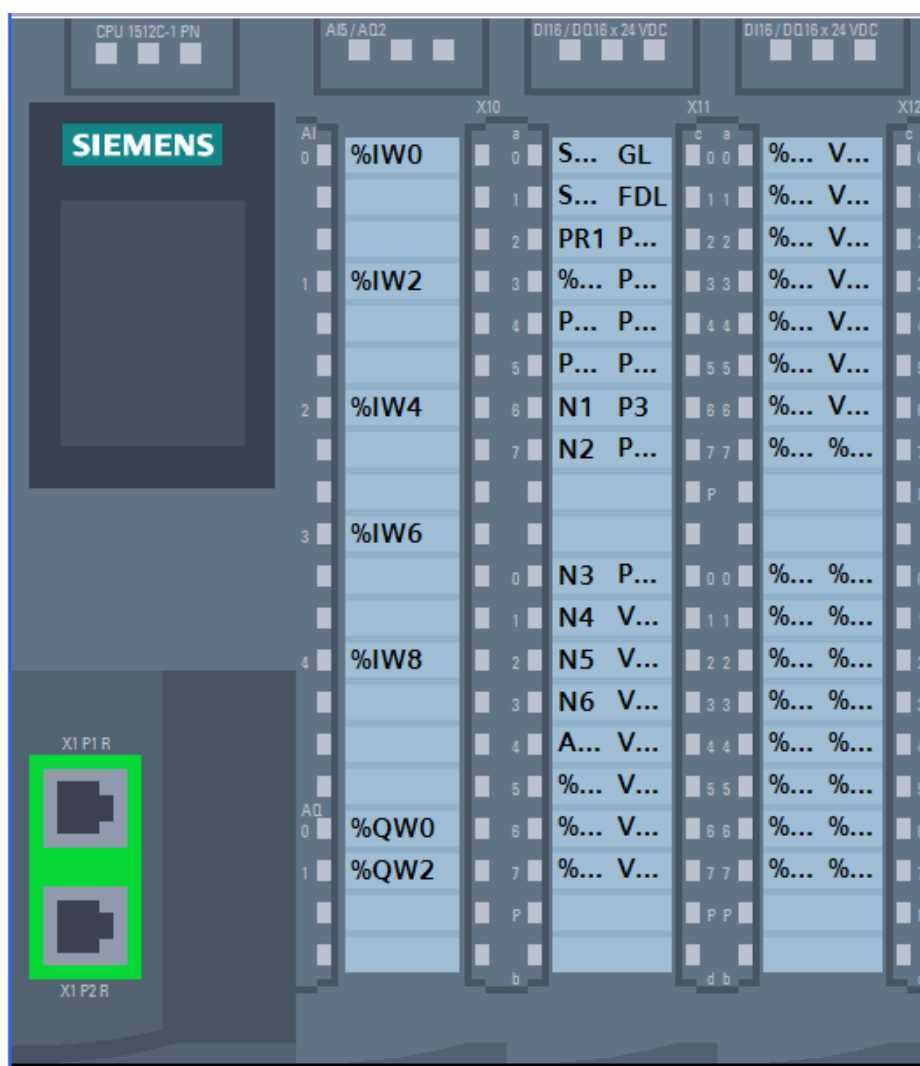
CPU 1512C-1 PN

AI5 / AQ2

DI16 / DQ16 x 24 VDC

DI16 / DQ16 x 24 VDC

SIEMENS

X10

X11

X12

AI

| | | | | | | | | |
|---|---|---|---|---|---|---|---|---|
| 0 | %IW0 | 0 | S... | GL | 0 0 | %... | V... | |
| | | 1 | S... | FDL | 1 1 | %... | V... | |
| | | 2 | PR1 | P... | 2 2 | %... | V... | |
| 1 | %IW2 | 3 | %... | P... | 3 3 | %... | V... | |
| | | 4 | P... | P... | 4 4 | %... | V... | |
| | | 5 | P... | P... | 5 5 | %... | V... | |
| 2 | %IW4 | 6 | N1 | P3 | 6 6 | %... | V... | |
| | | 7 | N2 | P... | 7 7 | %... | %... | |
| | | | | | P | | | |
| 3 | %IW6 | | | | | | | |
| | | 0 | N3 | P... | 0 0 | %... | %... | |
| | | 1 | N4 | V... | 1 1 | %... | %... | |
| 4 | %IW8 | 2 | N5 | V... | 2 2 | %... | %... | |
| | | 3 | N6 | V... | 3 3 | %... | %... | |
| | | 4 | A... | V... | 4 4 | %... | %... | |
| | | 5 | %... | V... | 5 5 | %... | %... | |
| AQ 0 | %QW0 | 6 | %... | V... | 6 6 | %... | %... | |
| 1 | %QW2 | 7 | %... | V... | 7 7 | %... | %... | |
| | | P | | | P P | | | |

a b c d

X1 P1 R

X1 P2 R